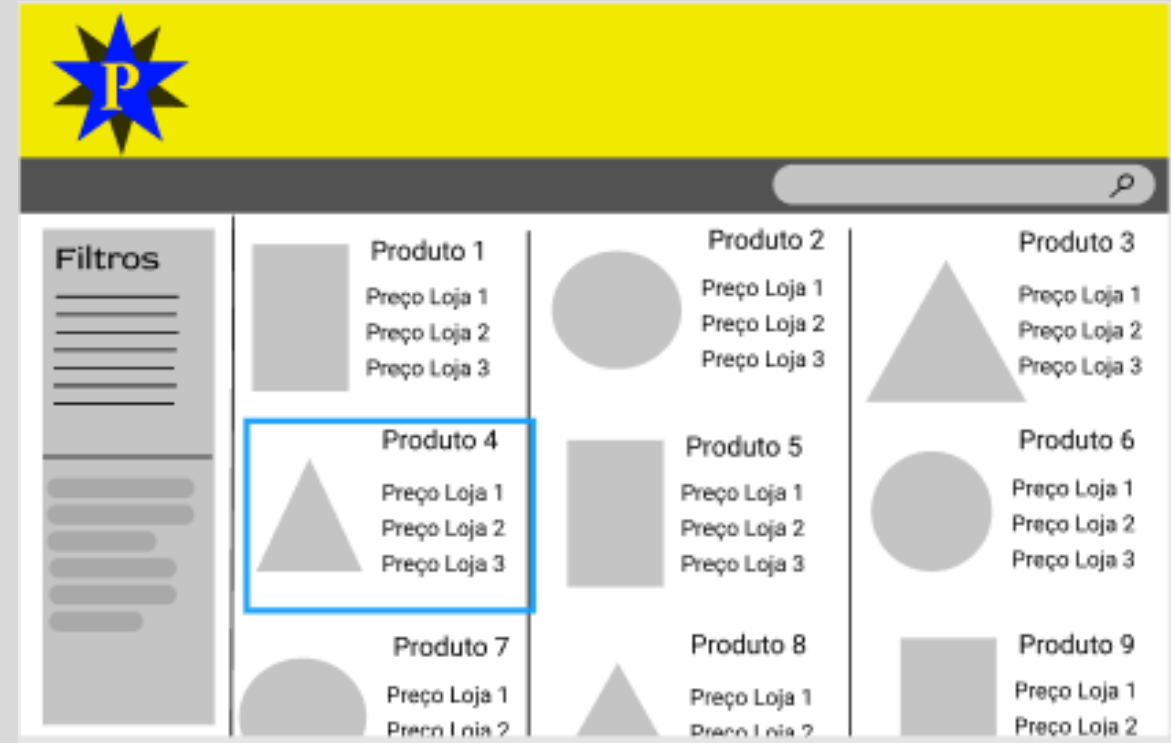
P

Filtros

Produto 1
Preço Loja 1
Preço Loja 2
Preço Loja 3

Produto 2
Preço Loja 1
Preço Loja 2
Preço Loja 3

Produto 3
Preço Loja 1
Preço Loja 2
Preço Loja 3

Produto 4
Preço Loja 1
Preço Loja 2
Preço Loja 3

Produto 5
Preço Loja 1
Preço Loja 2
Preço Loja 3

Produto 6
Preço Loja 1
Preço Loja 2
Preço Loja 3

Produto 7
Preço Loja 1
Preço Loja 2

Produto 8
Preço Loja 1
Preço Loja 2

Produto 9
Preço Loja 1
Preço Loja 2